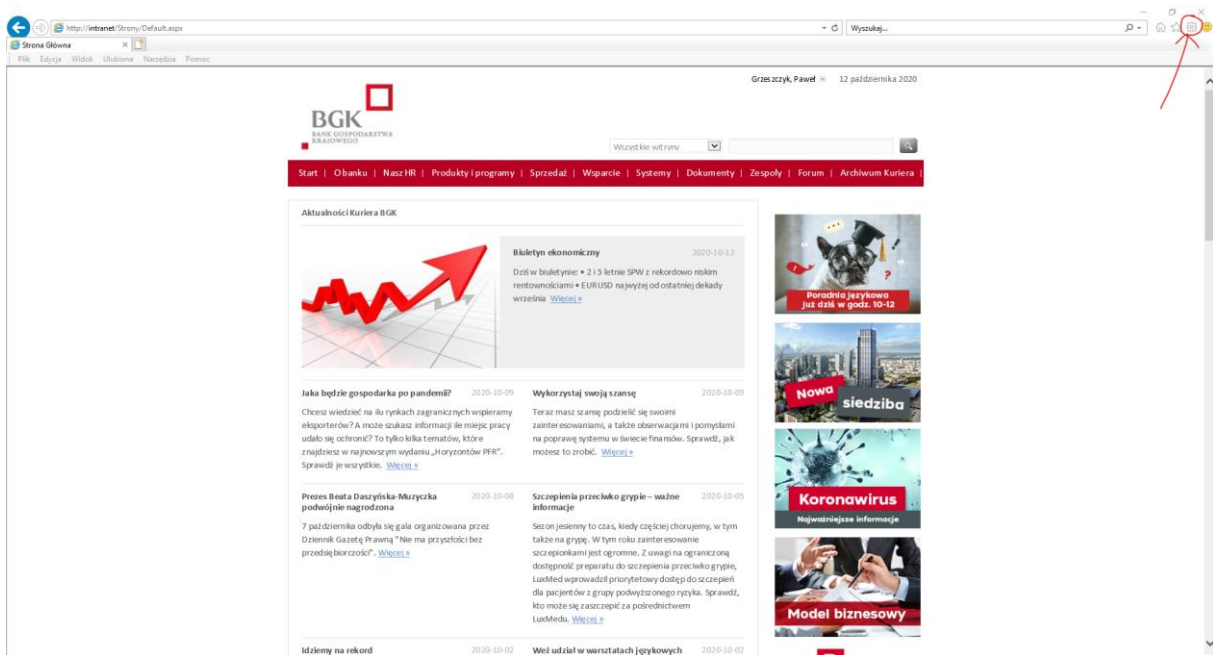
http://intranet/Strony/Default.aspx

Wyszukaj...

Strona Główna

Plik Edycja Widok Ulubione Narzędzia Pomoc

Grzeszczyk, Paweł 12 października 2020

BGK
BANK GOSPODARSTWA KRAJOWEGO

Wszystkie witryny

Start | O banku | Nasz HR | Produkty i programy | Sprzedaż | Wsparcie | Systemy | Dokumenty | Zespoły | Forum | Archiwum Kuriera |

Aktualności Kuriera BGK

Biuletyn ekonomiczny 2020-10-12
Dziś w biuletynie: • 2 i 5 letnie SPW z rekordowo niskim rentownościami • EURUSD najwyżej od ostatniej dekady września Więcej »

Jaka będzie gospodarka po pandemii? 2020-10-09
Chcesz wiedzieć na ilu rynkach zagranicznych wspieramy eksporterów? A może szukasz informacji ile miejsc pracy udało się ochronić? To tylko kilka tematów, które znajdziesz w najnowszym wydaniu „Horyzontów PFR". Sprawdź je wszystkie. Więcej »

Wykorzystaj swoją szansę 2020-10-09
Teraz masz szansę podzielić się swoimi zainteresowaniami, a także obserwacjami i pomysłami na poprawę systemu w świecie finansów. Sprawdź, jak możesz to zrobić. Więcej »

Prezes Beata Daszyńska-Muzyczka podwójnie nagrodzona 2020-10-08
7 października odbyła się gala organizowana przez Dziennik Gazetę Prawną "Nie ma przyszłości bez przedsiębiorczości". Więcej »

Szczepienia przeciwko grypie – ważne informacje 2020-10-05
Sezon jesienny to czas, kiedy częściej chorujemy, w tym także na grypę. W tym roku zainteresowanie szczepionkami jest ogromne. Z uwagi na ograniczoną dostępność preparatu do szczepienia przeciwko grypie, LuxMed wprowadził priorytetowy dostęp do szczepień dla pacjentów z grupy podwyższonego ryzyka. Sprawdź, kto może się zaszczepić za pośrednictwem LuxMedu. Więcej »

Idziemy na rekord 2020-10-02
Weź udział w warsztatach językowych 2020-10-02

Poradnia językowa już dziś w godz. 10-12

Nowa siedziba

Koronawirus
Najważniejsze informacje

Model biznesowy